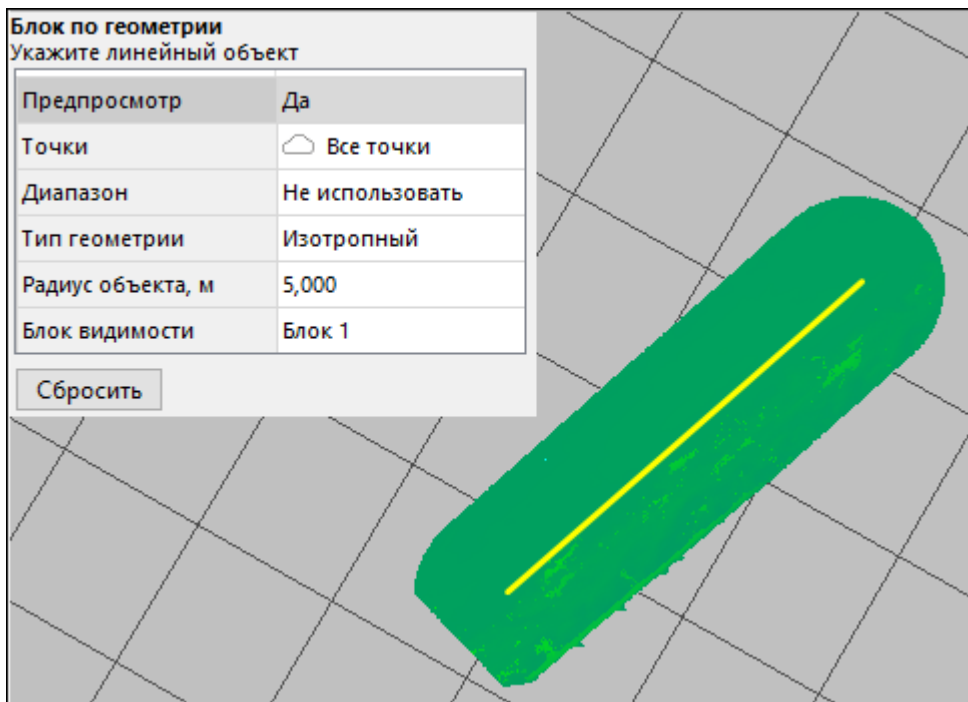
Блок по геометрии
Укажите линейный объект

| Предпросмотр | Да |
|---|---|
| Точки | Все точки |
| Диапазон | Не использовать |
| Тип геометрии | Изотропный |
| Радиус объекта, м | 5,000 |
| Блок видимости | Блок 1 |

Сбросить